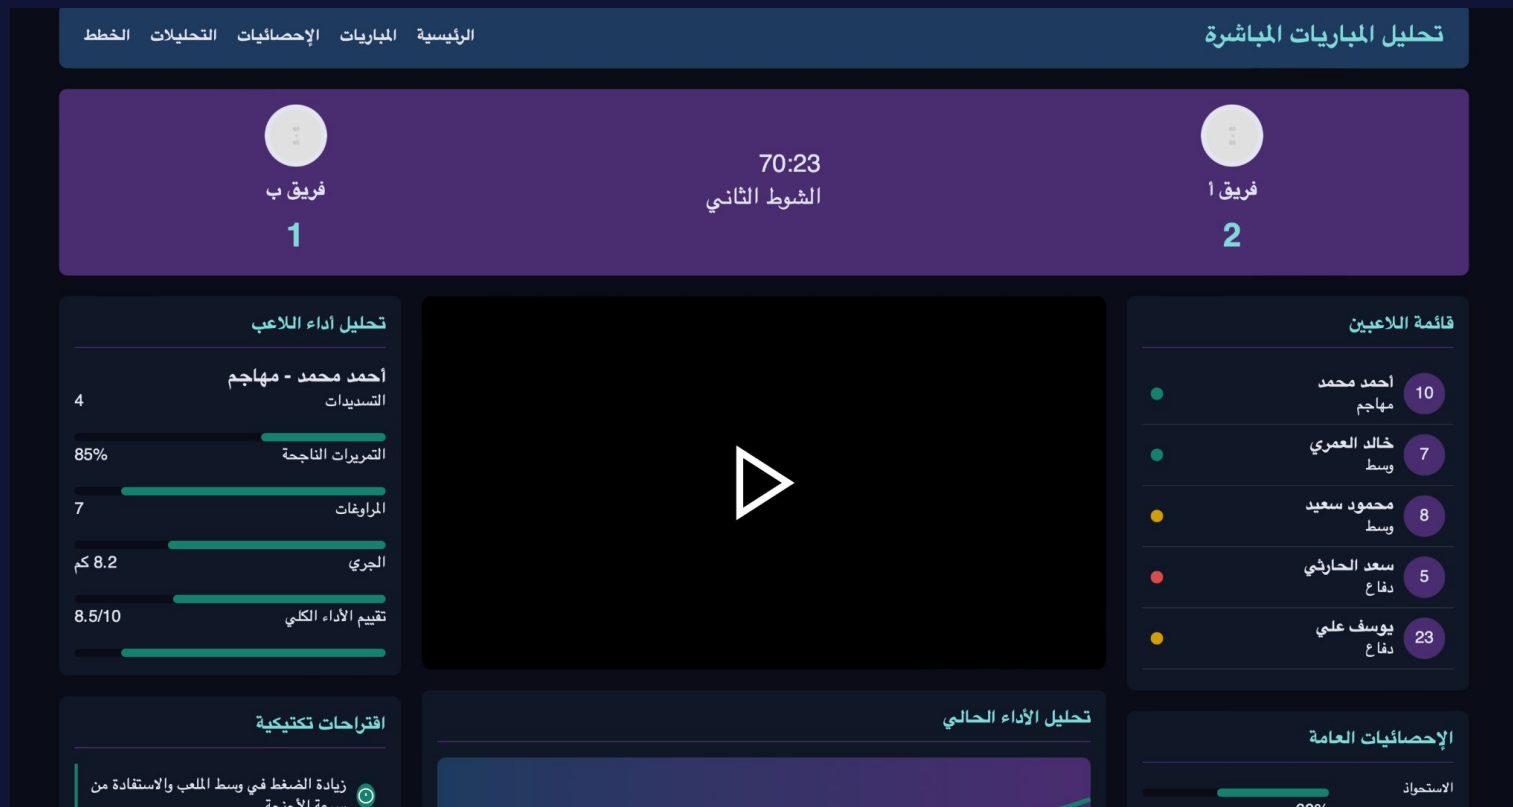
تحليل المباريات المباشرة

الرئيسية المباريات الإحصائيات التحليلات الخطط

فريق أ
2

70:23
الشوط الثاني

فريق ب
1

قائمة اللاعبين

10 احمد محمد
مهاجم

7 خالد العمري
وسط

8 محمود سعيد
وسط

5 سعد الحارثي
دفاع

23 يوسف علي
دفاع

تحليل أداء اللاعب

أحمد محمد - مهاجم

التسديدات 4

التمريرات الناجحة 85%

المراوغات 7

الجري 8.2 كم

تقييم الأداء الكلي 8.5/10

تحليل الأداء الحالي

اقتراحات تكتيكية

زيادة الضغط في وسط الملعب والاستفادة من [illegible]

الإحصائيات العامة

الاستحواذ
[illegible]